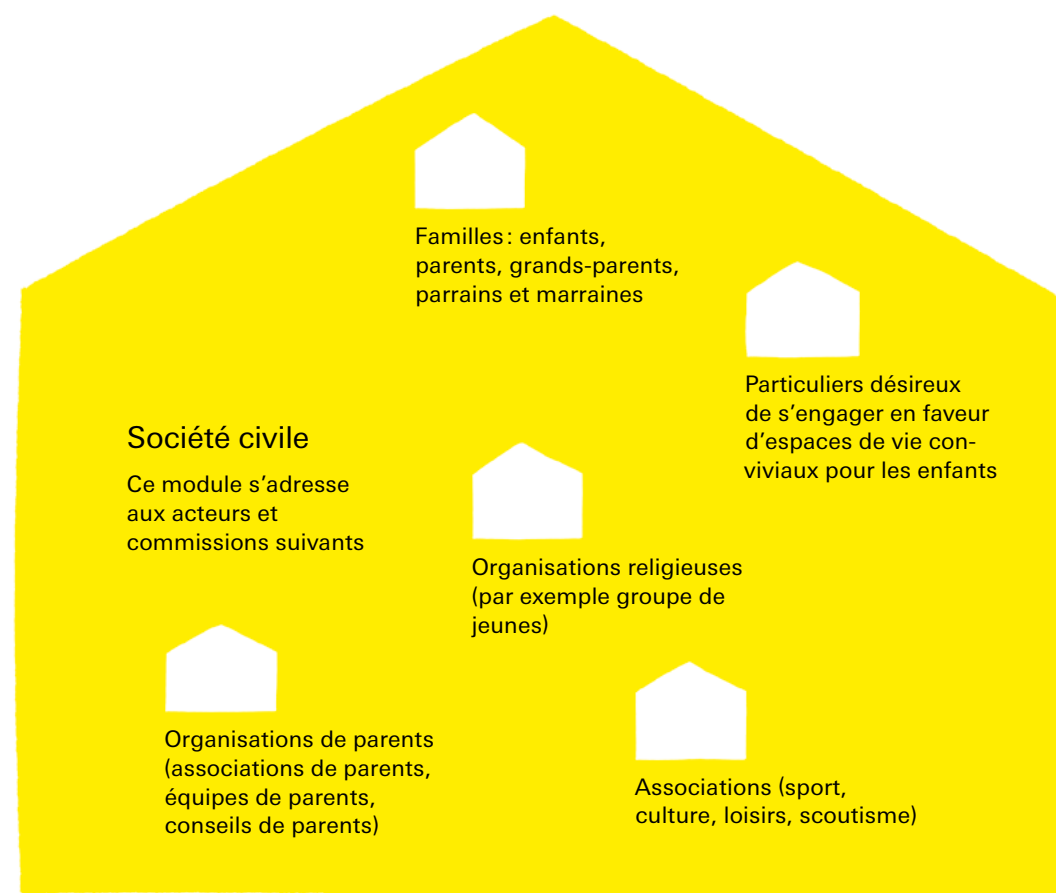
Familles : enfants, parents, grands-parents, parrains et marraines

Particuliers désireux de s’engager en faveur d’espaces de vie conviviaux pour les enfants

Société civile

Ce module s’adresse aux acteurs et commissions suivants

Organisations religieuses (par exemple groupe de jeunes)

Organisations de parents (associations de parents, équipes de parents, conseils de parents)

Associations (sport, culture, loisirs, scoutisme)